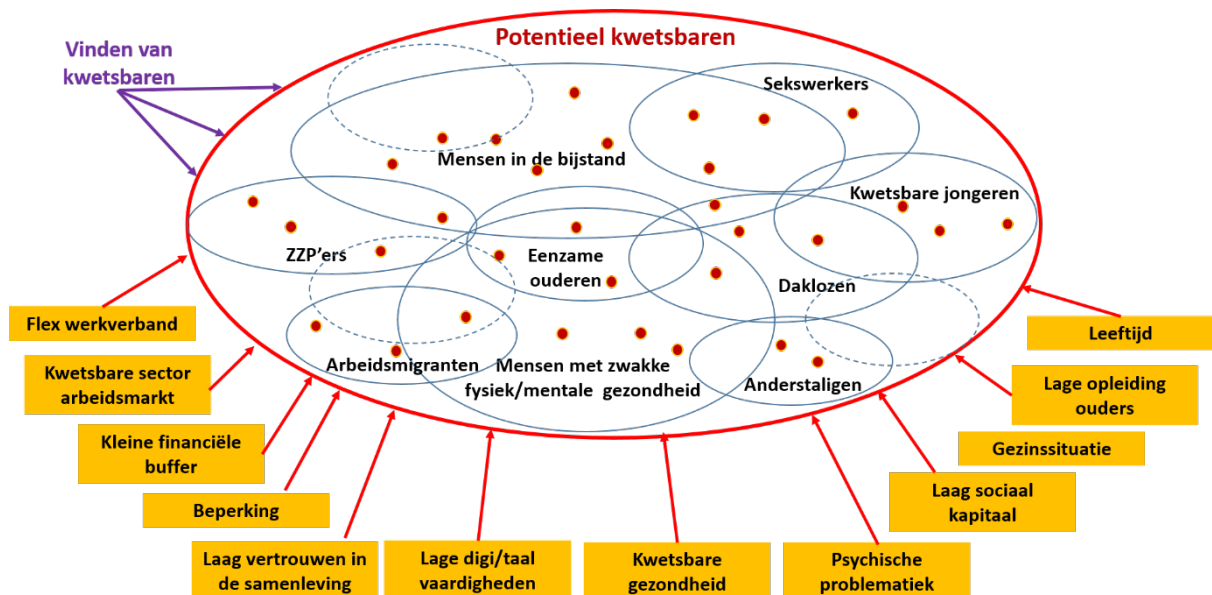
Vinden van kwetsbaren

Potentieel kwetsbaren

Sekswerkers

Mensen in de bijstand

Kwetsbare jongeren

ZZP'ers

Eenzame ouderen

Daklozen

Arbeidsmigranten

Mensen met zwakke fysiek/mentale gezondheid

Anderstaligen

Flex werkverband

Kwetsbare sector arbeidsmarkt

Kleine financiële buffer

Beperking

Laag vertrouwen in de samenleving

Lage digi/taal vaardigheden

Kwetsbare gezondheid

Psychische problematiek

Laag sociaal kapitaal

Gezinssituatie

Lage opleiding ouders

Leeftijd